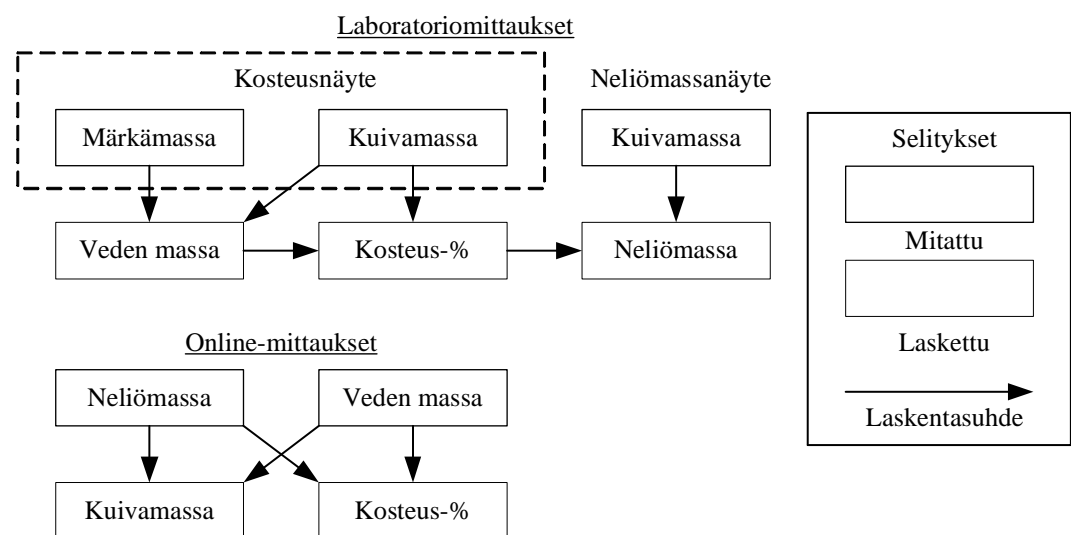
Laboratoriomittaukset

Kosteusnäyte

Märkämassa

Kuivamassa

Neliömassanäyte

Kuivamassa

Veden massa

Kosteus-%

Neliömassa

Selitykset

Mitattu

Laskettu

Laskentasuhde

Online-mittaukset

Neliömassa

Veden massa

Kuivamassa

Kosteus-%